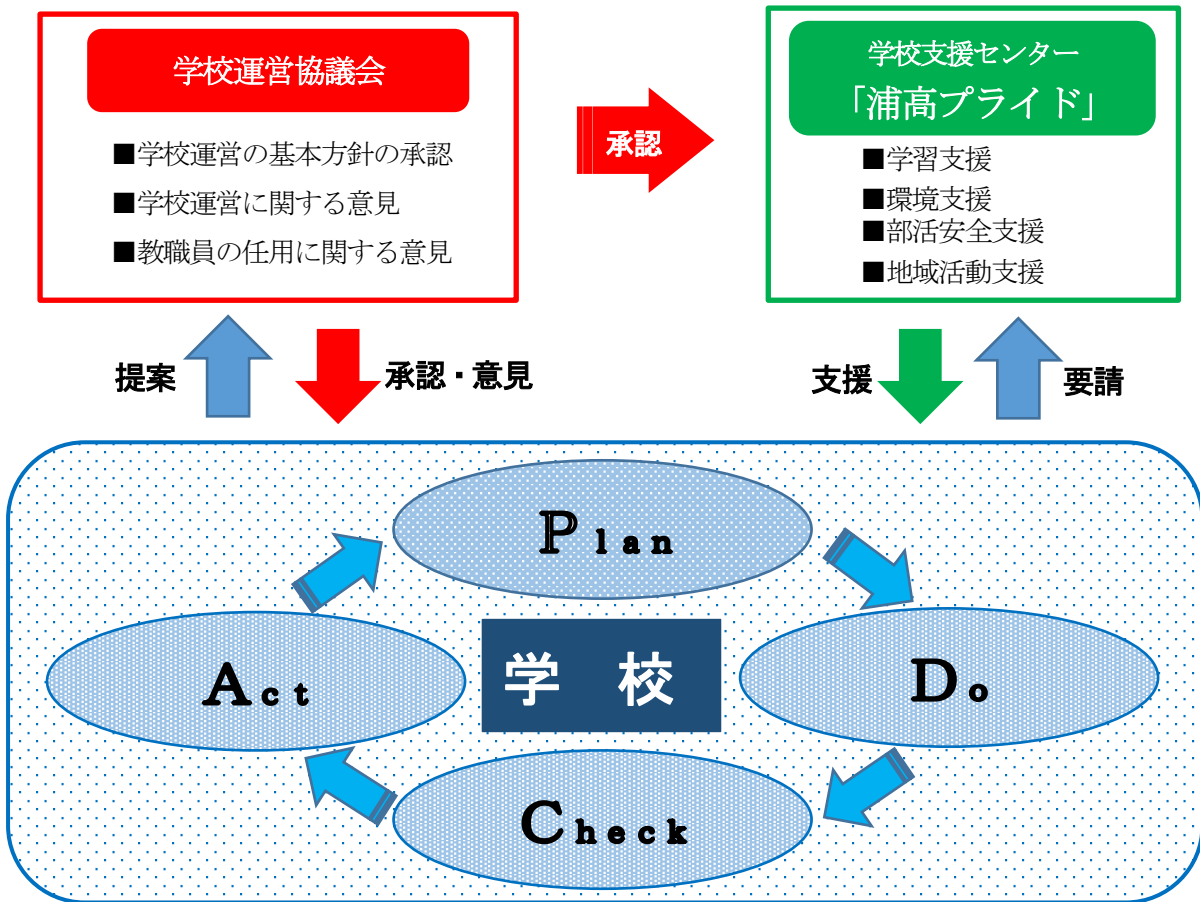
学校運営協議会

■学校運営の基本方針の承認
■学校運営に関する意見
■教職員の任用に関する意見

承認

学校支援センター
「浦高プライド」

■学習支援
■環境支援
■部活安全支援
■地域活動支援

提案

承認・意見

支援

要請

Plan

学　校

Act

Do

Check